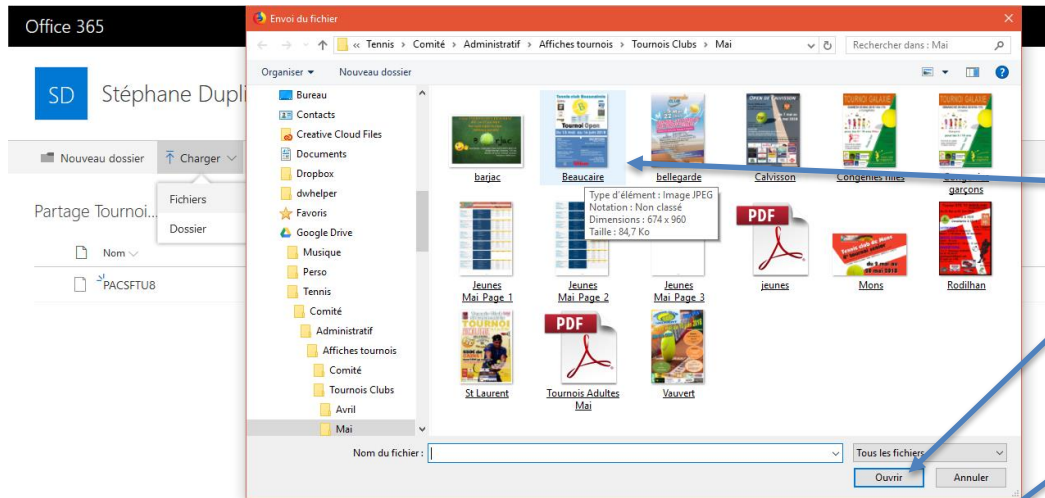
Office 365

SD Stéphane Dupli

Nouveau dossier Charger

Fichiers
Dossier

Partage Tournoi...

Nom

PACSFTU8

Envoi du fichier

« Tennis › Comité › Administratif › Affiches tournois › Tournois Clubs › Mai

Rechercher dans : Mai

Organiser Nouveau dossier

Bureau
Contacts
Creative Cloud Files
Documents
Dropbox
dwhelper
Favoris
Google Drive
Musique
Perso
Tennis
Comité
Administratif
Affiches tournois
Comité
Tournois Clubs
Avril
Mai

barjac
Beaucaire
bellegarde
Calvisson
Congénies filles
Congénies garçons

Type d'élément : Image JPEG
Notation : Non classé
Dimensions : 674 x 960
Taille : 84,7 Ko

Jeunes Mai Page 1
Jeunes Mai Page 2
Jeunes Mai Page 3
jeunes
Mons
Rodilhan
St Laurent
Tournois Adultes Mai
Vauvert

PDF
PDF

Nom du fichier :
Tous les fichiers
Ouvrir
Annuler